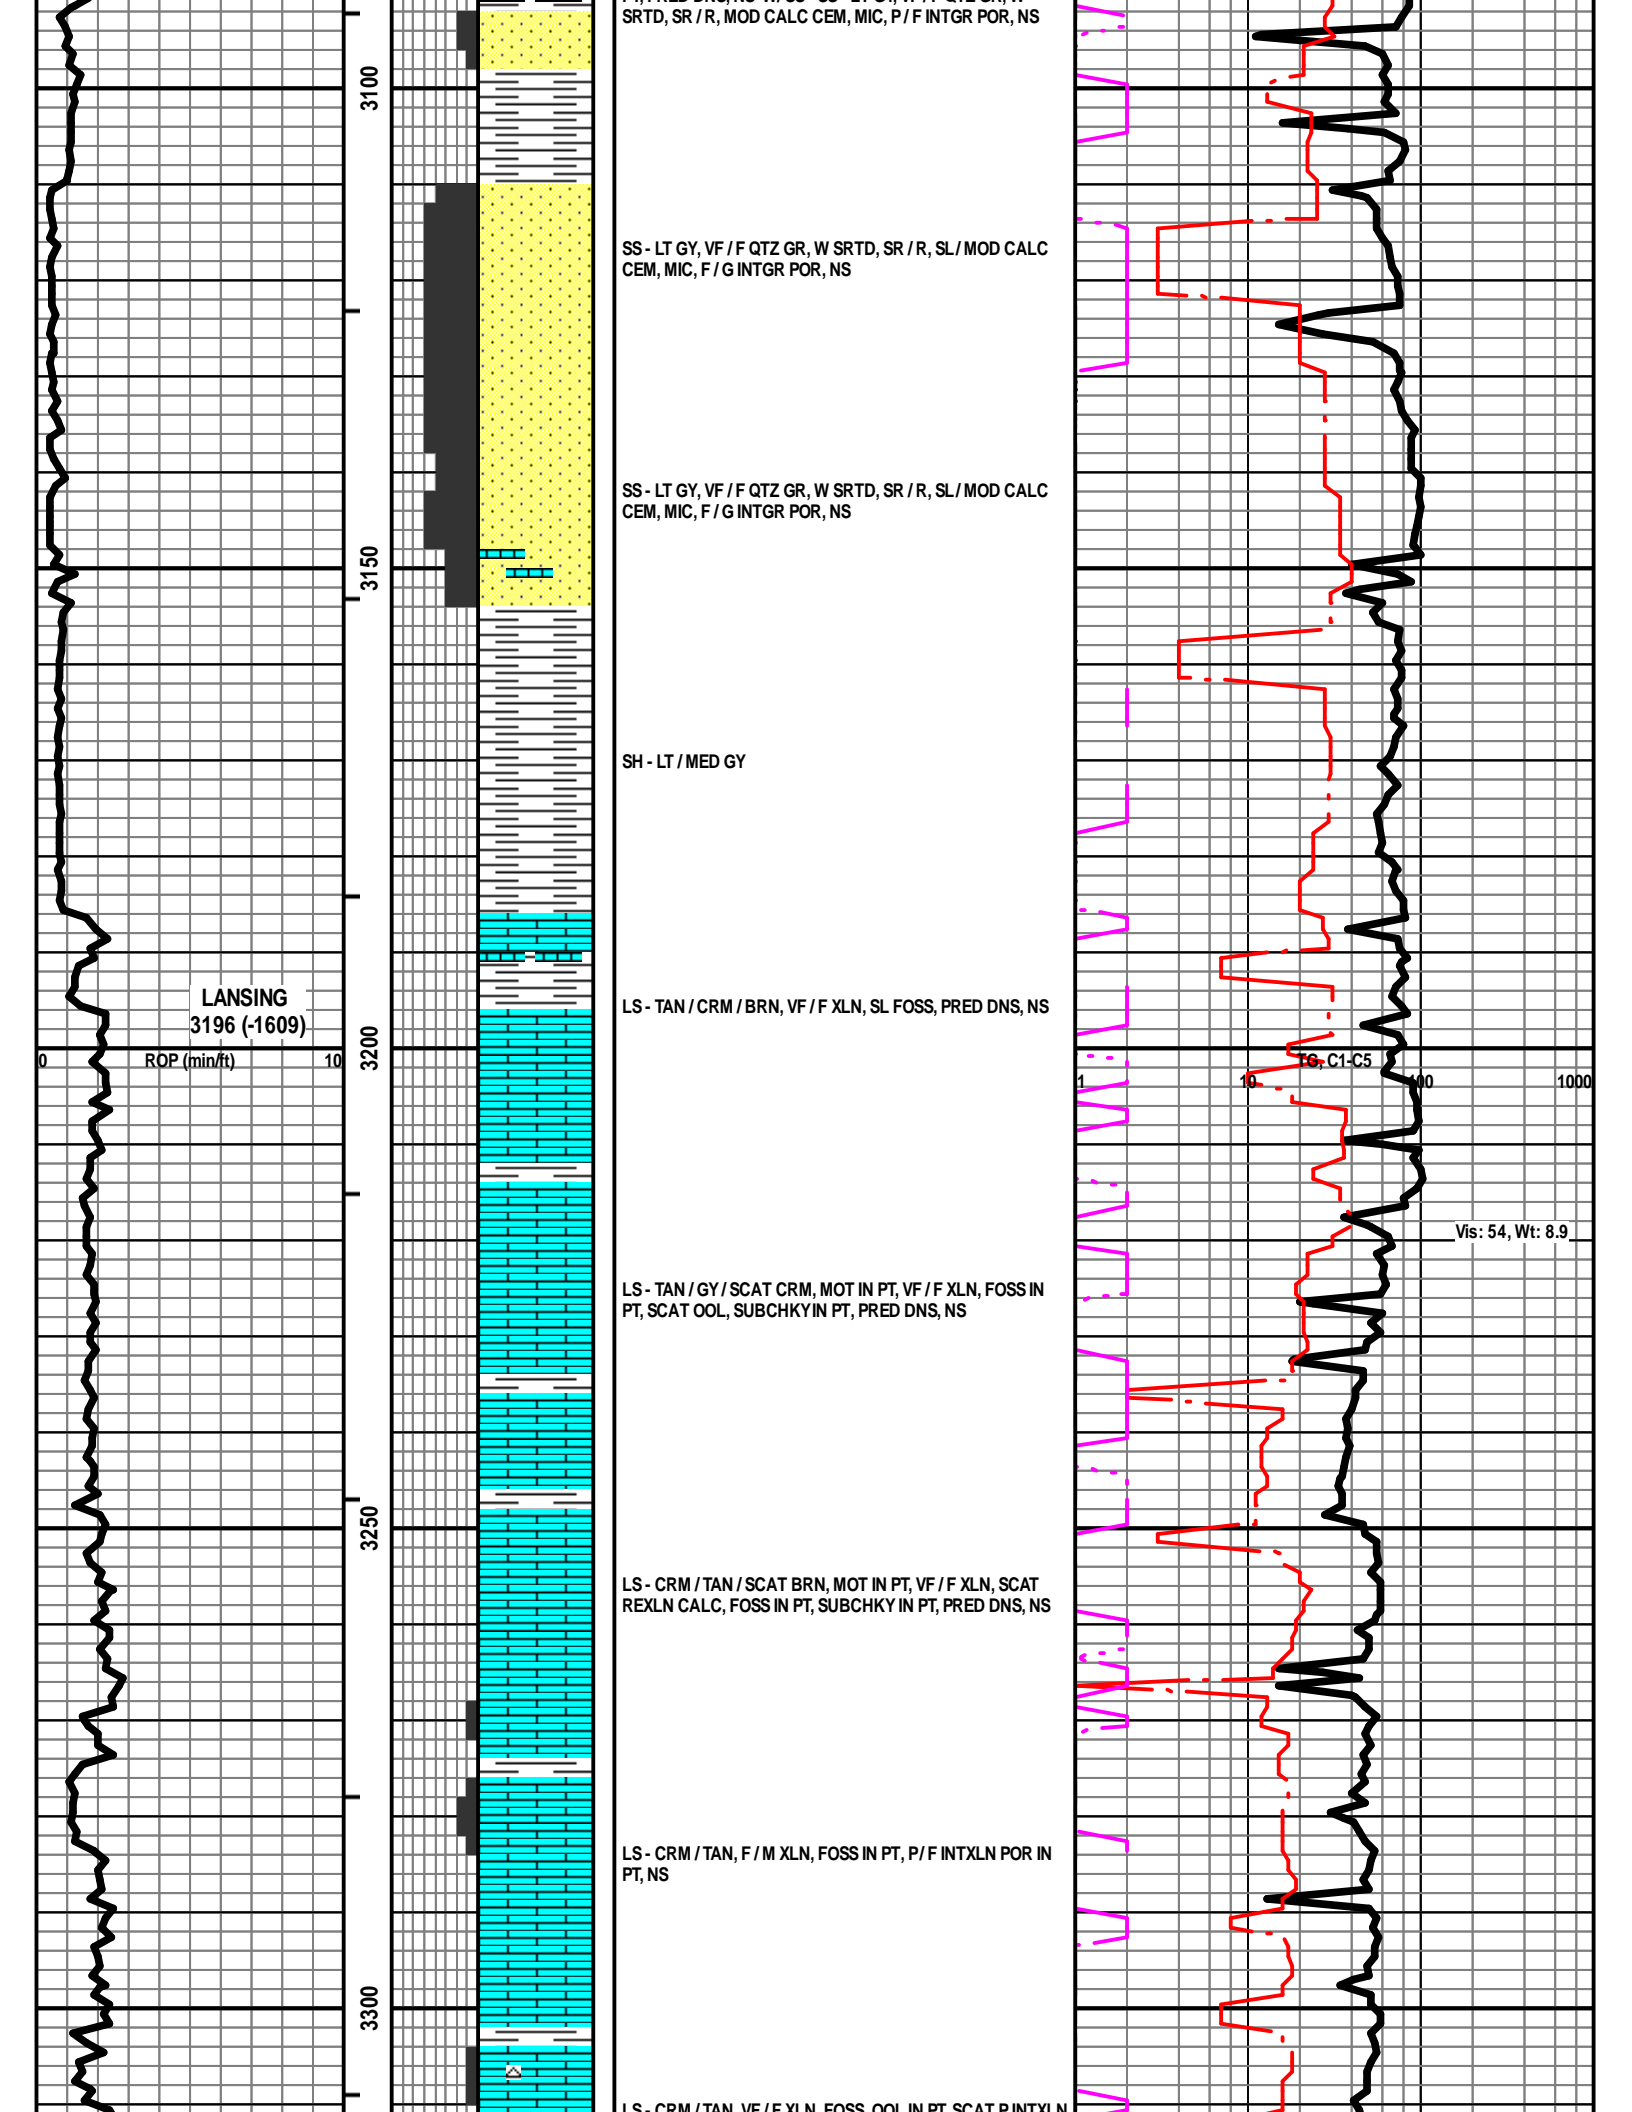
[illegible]
SRTD, SR / R, MOD CALC CEM, MIC, P / F INTGR POR, NS

3100

SS - LT GY, VF / F QTZ GR, W SRTD, SR / R, SL / MOD CALC CEM, MIC, F / G INTGR POR, NS

SS - LT GY, VF / F QTZ GR, W SRTD, SR / R, SL / MOD CALC CEM, MIC, F / G INTGR POR, NS

3150

SH - LT / MED GY

LANSING
3196 (-1609)

LS - TAN / CRM / BRN, VF / F XLN, SL FOSS, PRED DNS, NS

0 ROP (min/ft) 10

3200

1 10 TG, C1-C5 100 1000

Vis: 54, Wt: 8.9

LS - TAN / GY / SCAT CRM, MOT IN PT, VF / F XLN, FOSS IN PT, SCAT OOL, SUBCHKY IN PT, PRED DNS, NS

3250

LS - CRM / TAN / SCAT BRN, MOT IN PT, VF / F XLN, SCAT REXLN CALC, FOSS IN PT, SUBCHKY IN PT, PRED DNS, NS

LS - CRM / TAN, F / M XLN, FOSS IN PT, P / F INTXLN POR IN PT, NS

3300

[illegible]